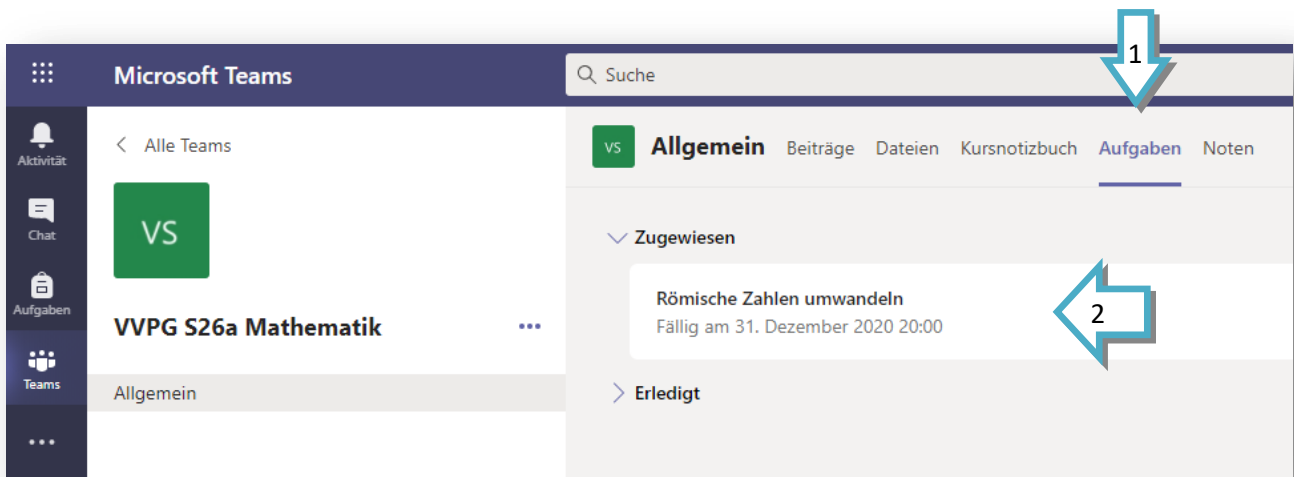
Microsoft Teams

Suche

1

Aktivität

Chat

Aufgaben

Teams

...

< Alle Teams

VS

VVPG S26a Mathematik

...

Allgemein

VS

Allgemein Beiträge Dateien Kursnotizbuch Aufgaben Noten

Zugewiesen

Römische Zahlen umwandeln

Fällig am 31. Dezember 2020 20:00

2

Erledigt